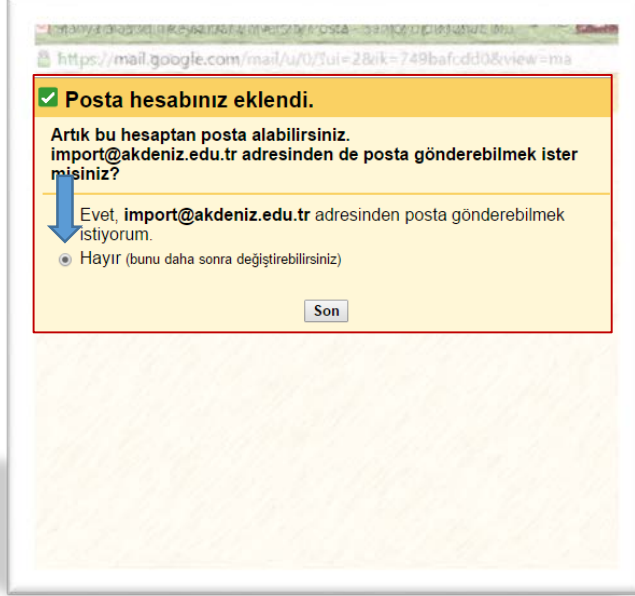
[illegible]

https://mail.google.com/mail/u/0/?ui=2&ik=749bafcdd0&view=ma

Posta hesabınız eklendi.

Artık bu hesaptan posta alabilirsiniz.
import@akdeniz.edu.tr adresinden de posta gönderebilmek ister misiniz?

Evet, import@akdeniz.edu.tr adresinden posta gönderebilmek istiyorum.

Hayır (bunu daha sonra değiştirebilirsiniz)

Son